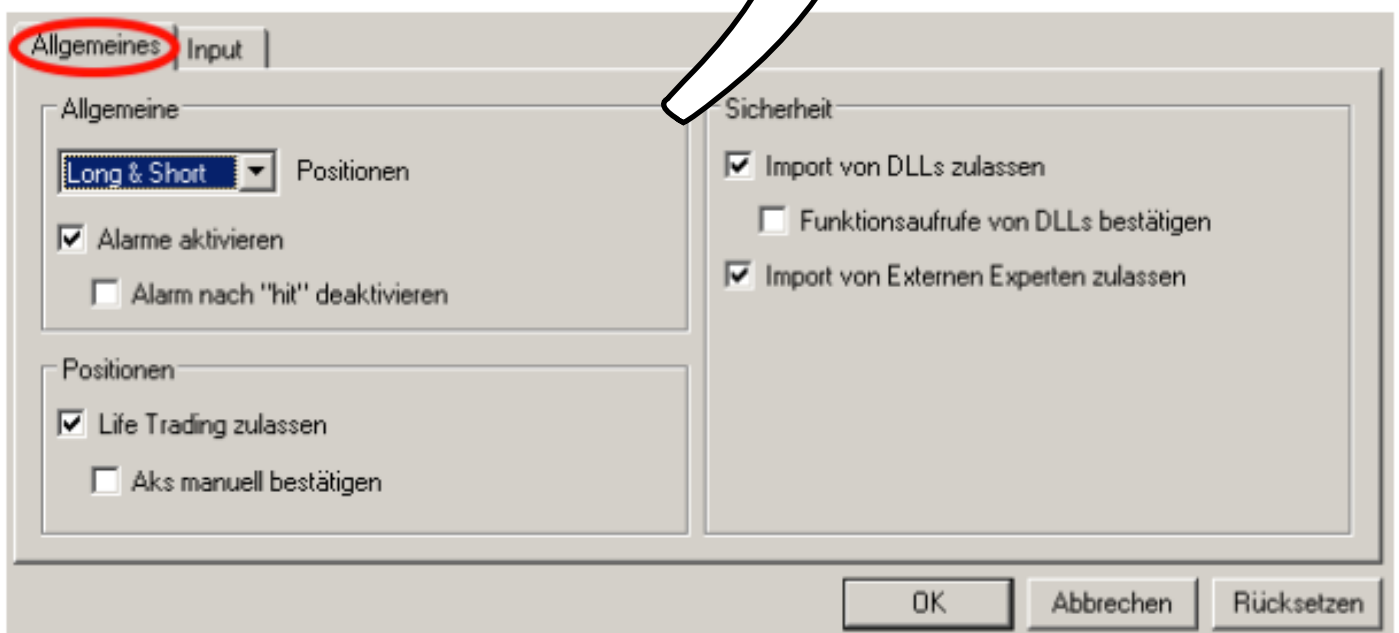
Allgemeines Input

Allgemeine

Long & Short Positionen

Alarme aktivieren

Alarm nach "hit" deaktivieren

Positionen

Life Trading zulassen

Aks manuell bestätigen

Sicherheit

Import von DLLs zulassen

Funktionsaufrufe von DLLs bestätigen

Import von Externen Experten zulassen

OK Abbrechen Rücksetzen